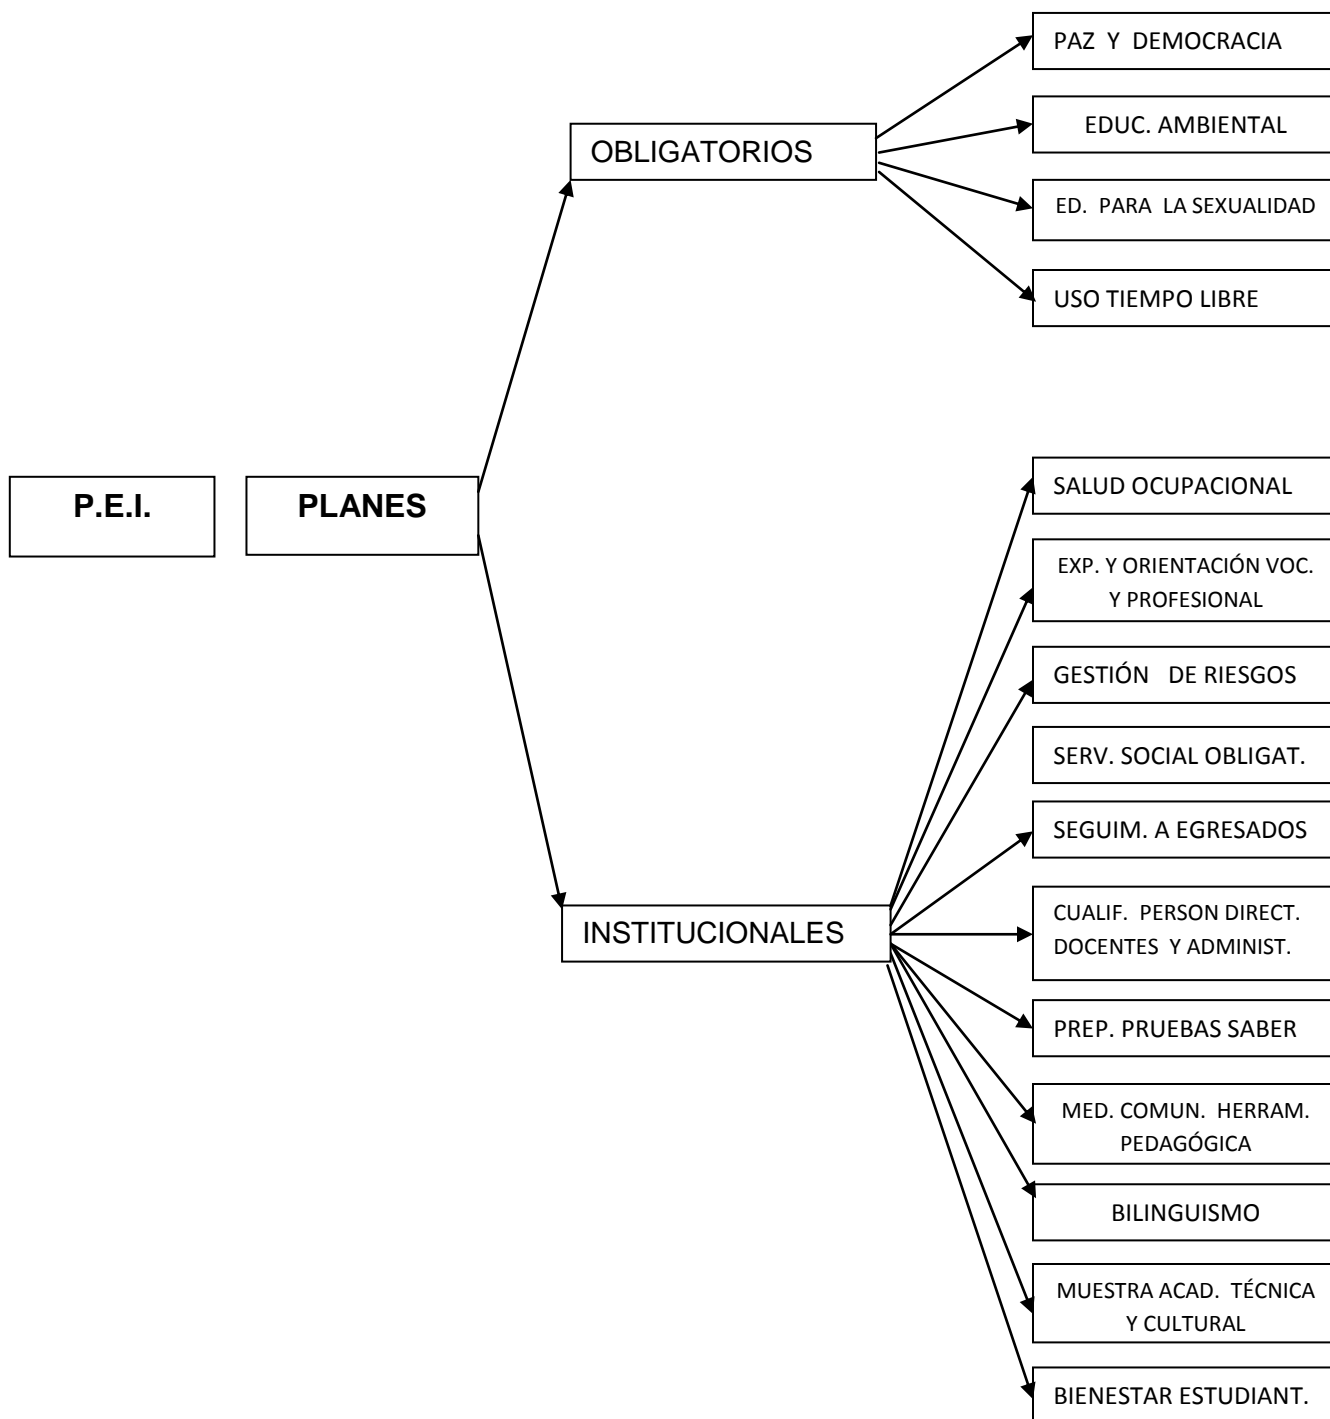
P.E.I.

PLANES

OBLIGATORIOS

PAZ Y DEMOCRACIA

EDUC. AMBIENTAL

ED. PARA LA SEXUALIDAD

USO TIEMPO LIBRE

INSTITUCIONALES

SALUD OCUPACIONAL

EXP. Y ORIENTACIÓN VOC. Y PROFESIONAL

GESTIÓN DE RIESGOS

SERV. SOCIAL OBLIGAT.

SEGUIM. A EGRESADOS

CUALIF. PERSON DIRECT. DOCENTES Y ADMINIST.

PREP. PRUEBAS SABER

MED. COMUN. HERRAM. PEDAGÓGICA

BILINGUISMO

MUESTRA ACAD. TÉCNICA Y CULTURAL

BIENESTAR ESTUDIANT.